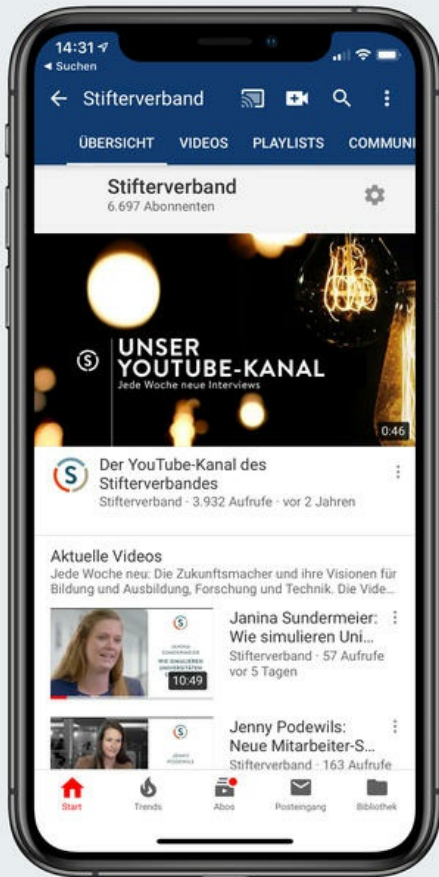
14:31
◂ Suchen

Stifterverband

ÜBERSICHT VIDEOS PLAYLISTS COMMUNI

Stifterverband
6.697 Abonnenten

UNSER YOUTUBE-KANAL
Jede Woche neue Interviews

0:46

Der YouTube-Kanal des Stifterverbandes
Stifterverband · 3.932 Aufrufe · vor 2 Jahren

Aktuelle Videos
Jede Woche neu: Die Zukunftsmacher und ihre Visionen für Bildung und Ausbildung, Forschung und Technik. Die Vide...

JANINA SUNDERMEIER
WIE SIMULIEREN UNIVERSITÄTEN
10:49
Janina Sundermeier: Wie simulieren Uni...
Stifterverband · 57 Aufrufe vor 5 Tagen

JENNY PODEWILS
Jenny Podewils: Neue Mitarbeiter-S...
Stifterverband · 163 Aufrufe

Start Trends Abos Posteingang Bibliothek